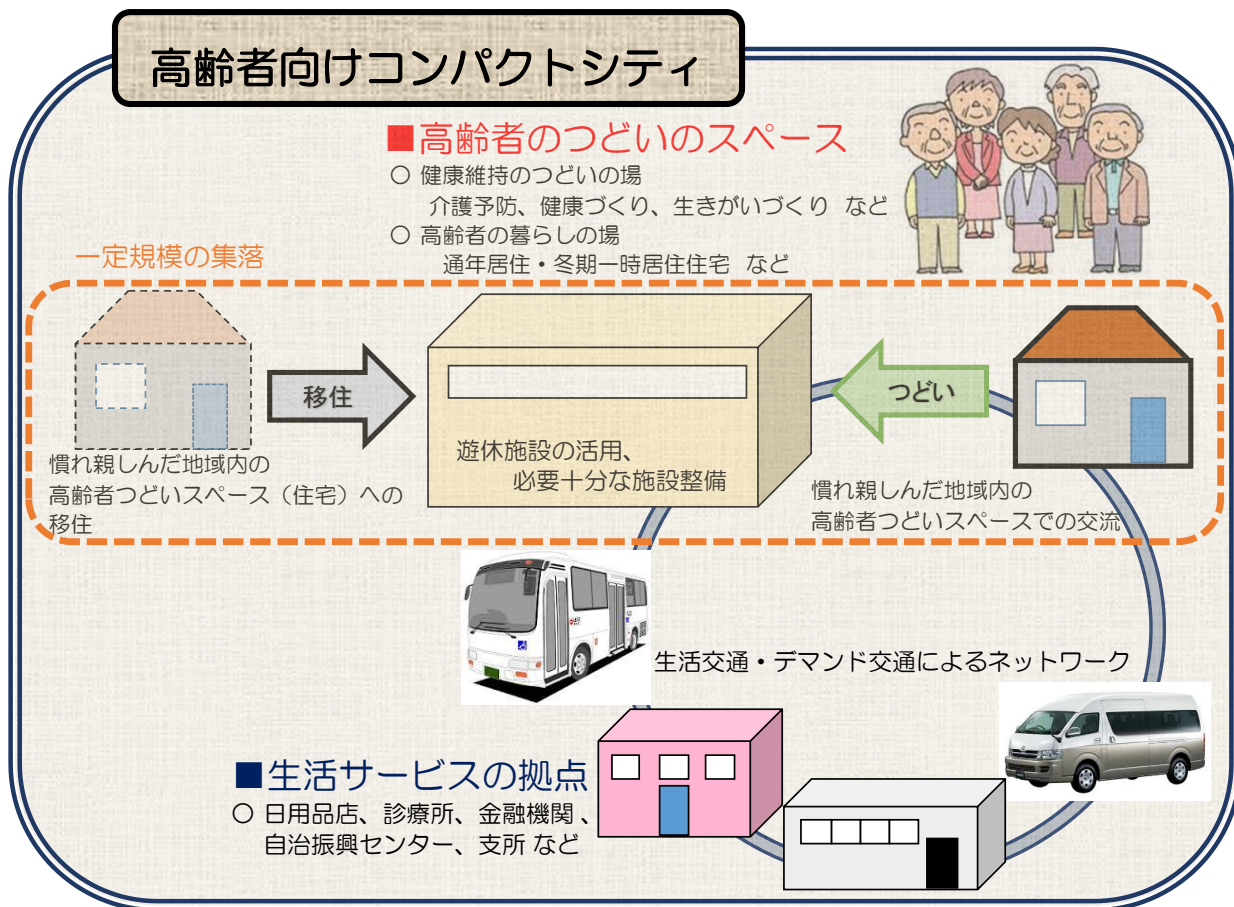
高齢者向けコンパクトシティ

■高齢者のつどいのスペース
○ 健康維持のつどいの場
介護予防、健康づくり、生きがいづくり など
○ 高齢者の暮らしの場
通年居住・冬期一時居住住宅 など

一定規模の集落

移住

慣れ親しんだ地域内の高齢者つどいスペース（住宅）への移住

遊休施設の活用、
必要十分な施設整備

つどい

慣れ親しんだ地域内の高齢者つどいスペースでの交流

生活交通・デマンド交通によるネットワーク

■生活サービスの拠点
○ 日用品店、診療所、金融機関、自治振興センター、支所 など